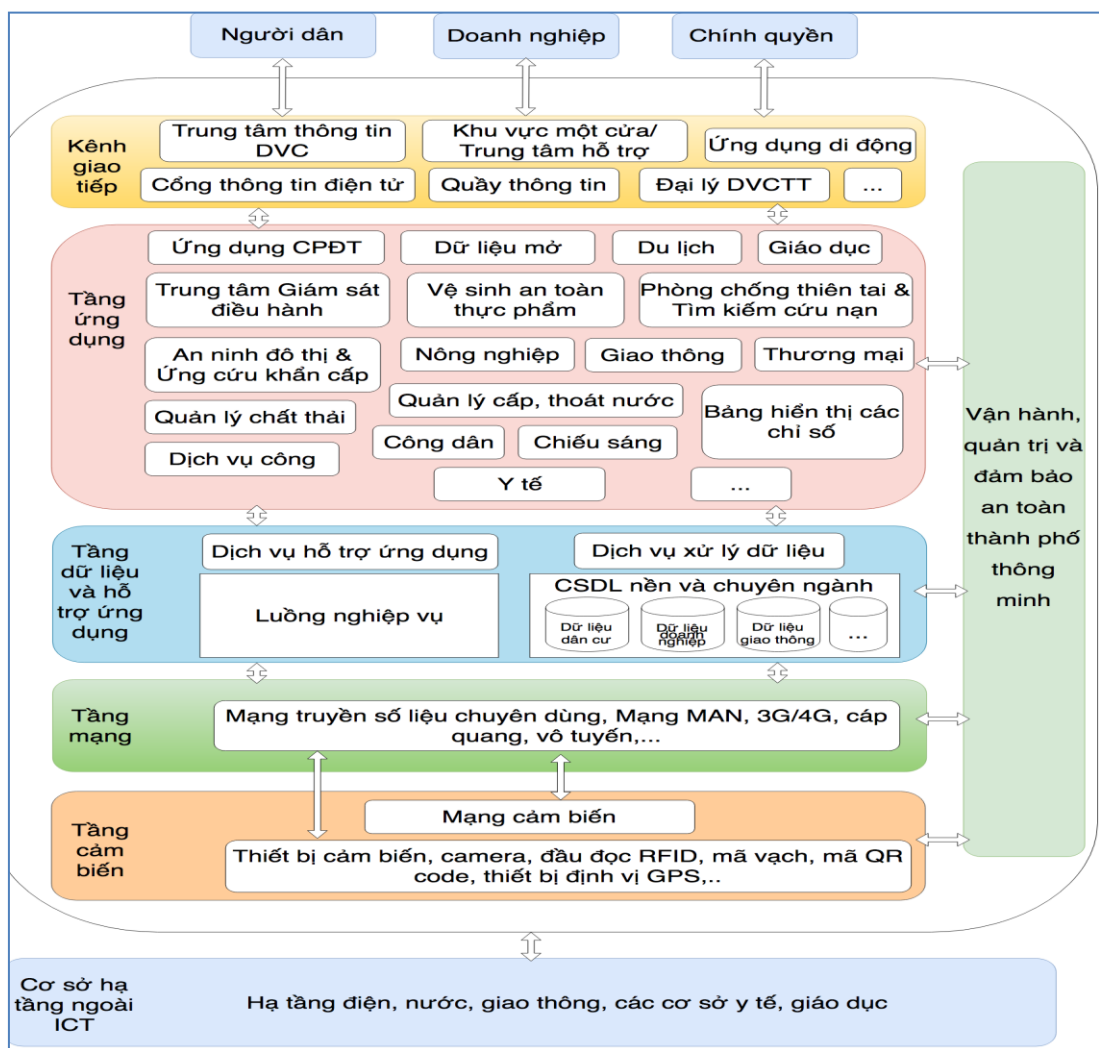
Người dân

Doanh nghiệp

Chính quyền

Kênh giao tiếp

Trung tâm thông tin DVC

Khu vực một cửa/ Trung tâm hỗ trợ

Ứng dụng di động

Cổng thông tin điện tử

Quầy thông tin

Đại lý DVCTT

...

Tầng ứng dụng

Ứng dụng CPĐT

Dữ liệu mở

Du lịch

Giáo dục

Trung tâm Giám sát điều hành

Vệ sinh an toàn thực phẩm

Phòng chống thiên tai & Tìm kiếm cứu nạn

An ninh đô thị & Ứng cứu khẩn cấp

Nông nghiệp

Giao thông

Thương mại

Quản lý chất thải

Quản lý cấp, thoát nước

Bảng hiển thị các chỉ số

Công dân

Chiếu sáng

Dịch vụ công

Y tế

...

Tầng dữ liệu và hỗ trợ ứng dụng

Dịch vụ hỗ trợ ứng dụng

Dịch vụ xử lý dữ liệu

Luồng nghiệp vụ

CSDL nền và chuyên ngành

Dữ liệu dân cư

Dữ liệu doanh nghiệp

Dữ liệu giao thông

...

Tầng mạng

Mạng truyền số liệu chuyên dùng, Mạng MAN, 3G/4G, cáp quang, vô tuyến,...

Tầng cảm biến

Mạng cảm biến

Thiết bị cảm biến, camera, đầu đọc RFID, mã vạch, mã QR code, thiết bị định vị GPS,...

Vận hành, quản trị và đảm bảo an toàn thành phố thông minh

Cơ sở hạ tầng ngoài ICT

Hạ tầng điện, nước, giao thông, các cơ sở y tế, giáo dục